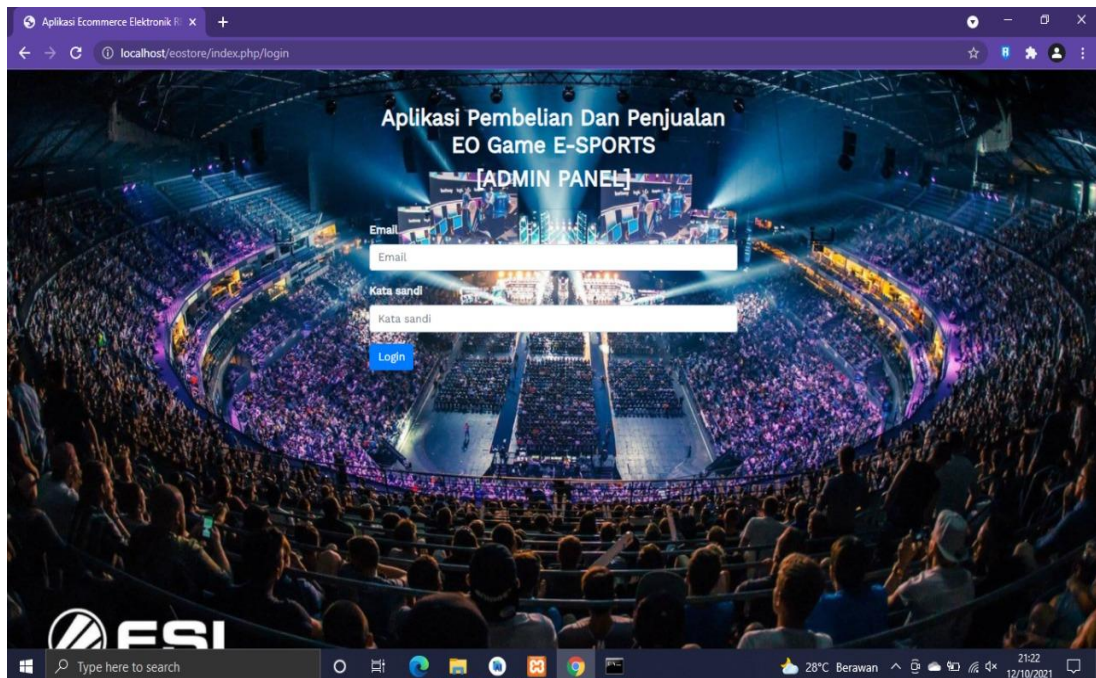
Aplikasi Ecommerce Elektronik R

localhost/eostore/index.php/login

Aplikasi Pembelian Dan Penjualan
EO Game E-SPORTS
[ADMIN PANEL]

Email
Email

Kata sandi
Kata sandi

Login

ESL

Type here to search

28°C Berawan

21:22
12/10/2021